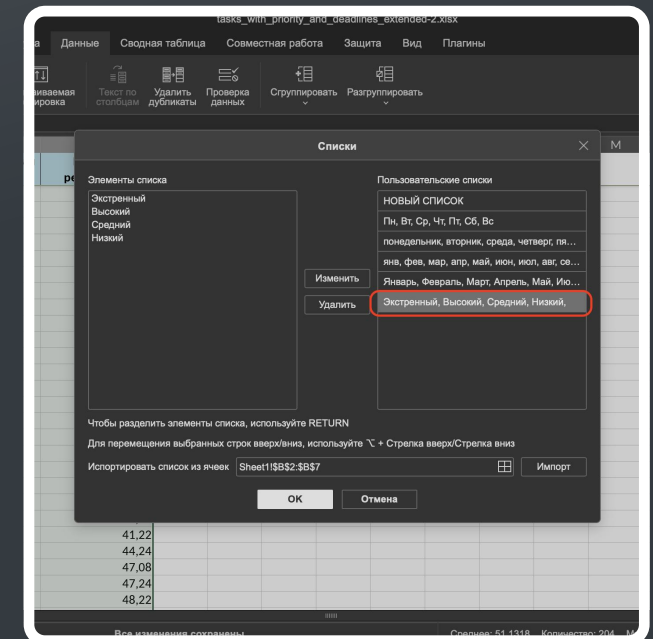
tasks_with_priority_and_deadlines_extended-2.xlsx

а Данные Сводная таблица Совместная работа Защита Вид Плагины

иваемая ировка Текст по столбцам Удалить дубликаты Проверка данных Сгруппировать Разгруппировать

ре L M

Списки

Элементы списка

Экстренный
Высокий
Средний
Низкий

Изменить

Удалить

Пользовательские списки

НОВЫЙ СПИСОК
Пн, Вт, Ср, Чт, Пт, Сб, Вс
понедельник, вторник, среда, четверг, пя...
янв, фев, мар, апр, май, июн, июл, авг, се...
Январь, Февраль, Март, Апрель, Май, Ию...
Экстренный, Высокий, Средний, Низкий,

Чтобы разделить элементы списка, используйте RETURN

Для перемещения выбранных строк вверх/вниз, используйте ⌥ + Стрелка вверх/Стрелка вниз

Испортировать список из ячеек Sheet1!$B$2:$B$7 Импорт

OK Отмена

41,22
44,24
47,08
47,24
48,22

Все изменения сохранены Среднее: 51,1318 Количество: 204